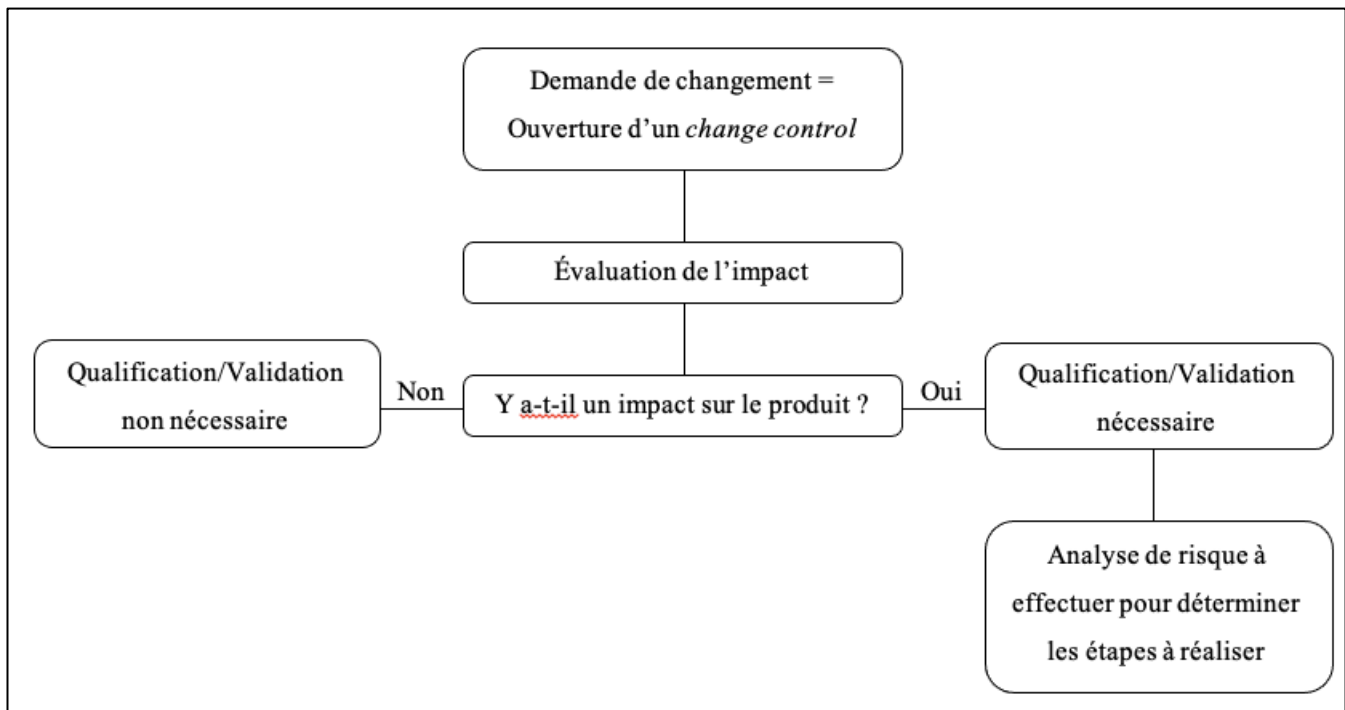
Demande de changement = Ouverture d'un change control

Évaluation de l'impact

Qualification/Validation non nécessaire

Non

Y a-t-il un impact sur le produit ?

Oui

Qualification/Validation nécessaire

Analyse de risque à effectuer pour déterminer les étapes à réaliser